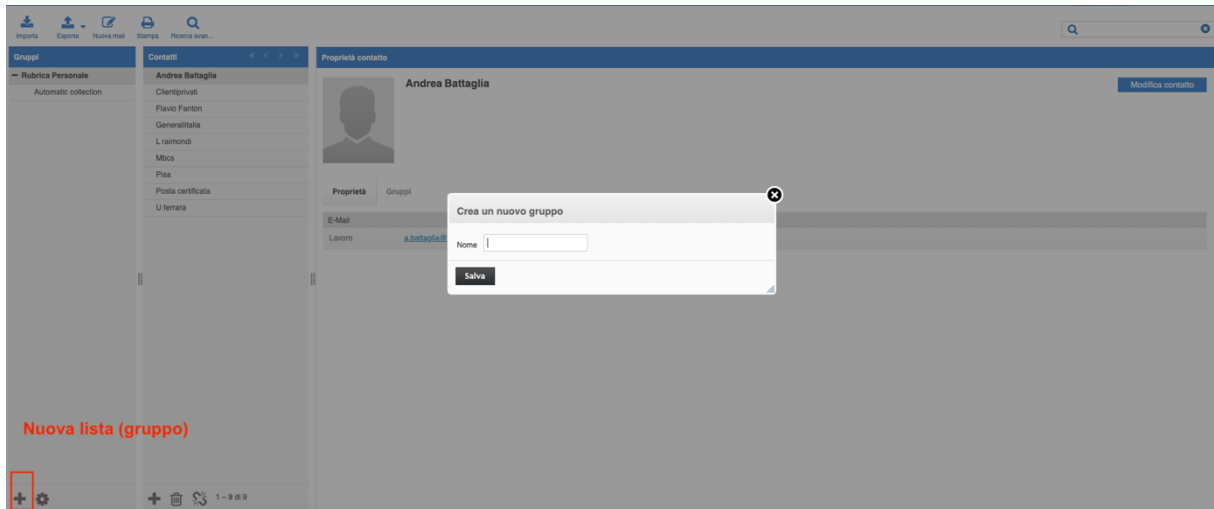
Importa Esporta Nuova mail Stampa Ricerca avan...

Gruppi
− Rubrica Personale
Automatic collection

Contatti
Andrea Battaglia
Clientiprivati
Flavio Fanton
Generalitalia
L raimondi
Mbcs
Pisa
Posta certificata
U ferrara

Proprietà contatto
Andrea Battaglia
Modifica contatto

Proprietà Gruppi
E-Mail
Lavoro a.battaglia@

Crea un nuovo gruppo
Nome
Salva

Nuova lista (gruppo)

1 – 9 di 9